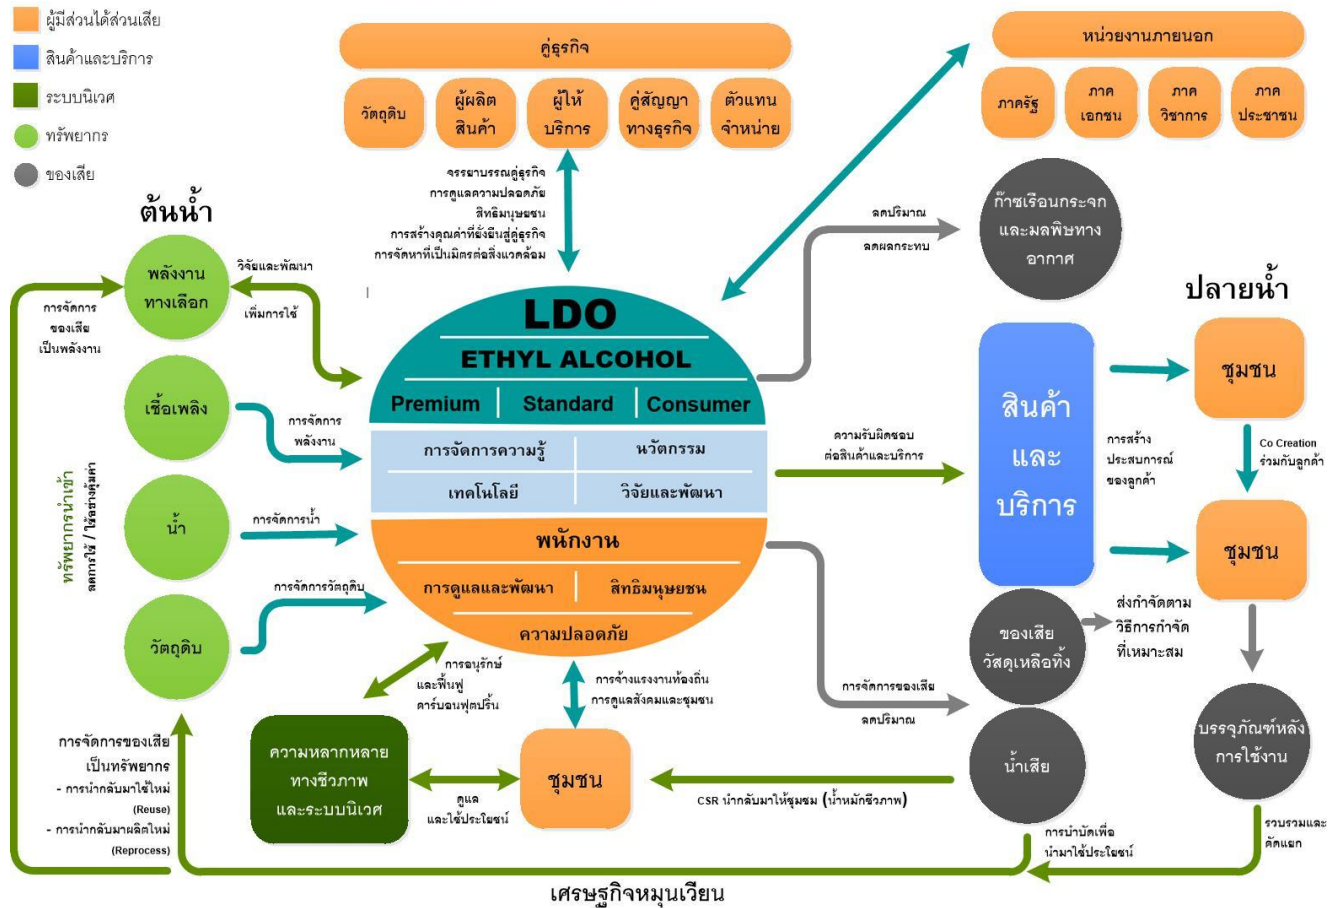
ผู้มีส่วนได้ส่วนเสีย
สินค้าและบริการ
ระบบนิเวศ
ทรัพยากร
ของเสีย

คู่ธุรกิจ
วัตถุดิบ
ผู้ผลิตสินค้า
ผู้ให้บริการ
คู่สัญญาทางธุรกิจ
ตัวแทนจำหน่าย

หน่วยงานภายนอก
ภาครัฐ
ภาคเอกชน
ภาควิชาการ
ภาคประชาชน

จรรยาบรรณคู่ธุรกิจ
การดูแลความปลอดภัย
สิทธิมนุษยชน
การสร้างคุณค่าที่ยั่งยืนสู่คู่ธุรกิจ
การจัดหาที่เป็นมิตรต่อสิ่งแวดล้อม

ต้นน้ำ
พลังงานทางเลือก
วิจัยและพัฒนา
เพิ่มการใช้
การจัดการของเสียเป็นพลังงาน
เชื้อเพลิง
การจัดการพลังงาน
น้ำ
การจัดการน้ำ
วัตถุดิบ
การจัดการวัตถุดิบ
ทรัพยากรนำเข้า
ลดการใช้ / ใช้อย่างคุ้มค่า

LDO
ETHYL ALCOHOL
Premium
Standard
Consumer
การจัดการความรู้
นวัตกรรม
เทคโนโลยี
วิจัยและพัฒนา
พนักงาน
การดูแลและพัฒนา
สิทธิมนุษยชน
ความปลอดภัย

ลดปริมาณ
ลดผลกระทบ
ก๊าซเรือนกระจกและมลพิษทางอากาศ

ปลายน้ำ
ความรับผิดชอบต่อสินค้าและบริการ
สินค้าและบริการ
การสร้างประสบการณ์ของลูกค้า
ชุมชน
Co Creation ร่วมกับลูกค้า
ชุมชน

ของเสีย วัสดุเหลือทิ้ง
ส่งกำจัดตามวิธีการกำจัดที่เหมาะสม
การจัดการของเสีย
ลดปริมาณ
น้ำเสีย
บรรจุภัณฑ์หลังการใช้งาน

การอนุรักษ์และฟื้นฟูคาร์บอนฟุตปริ้น
การจ้างแรงงานท้องถิ่น
การดูแลสังคมและชุมชน
ความหลากหลายทางชีวภาพและระบบนิเวศ
ดูแลและใช้ประโยชน์
ชุมชน
CSR นำกลับมาให้ชุมชม (น้ำหมักชีวภาพ)

การจัดการของเสียเป็นทรัพยากร
- การนำกลับมาใช้ใหม่ (Reuse)
- การนำกลับมาผลิตใหม่ (Reprocess)
การบำบัดเพื่อนำมาใช้ประโยชน์
รวบรวมและคัดแยก

เศรษฐกิจหมุนเวียน